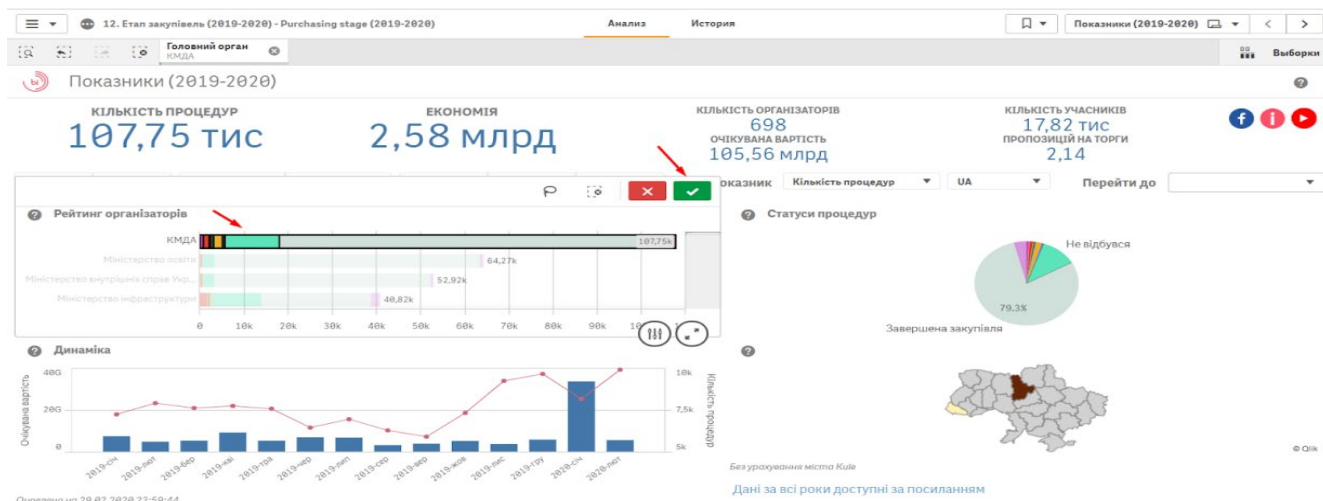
12. Етап закупівель (2019-2020) - Purchasing stage (2019-2020)

Анализ

История

Показники (2019-2020)

Головний орган
КМДА

Выборки

Показники (2019-2020)

КІЛЬКІСТЬ ПРОЦЕДУР
107,75 тис

ЕКОНОМІЯ
2,58 млрд

КІЛЬКІСТЬ ОРГАНІЗАТОРІВ
698
ОЧІКУВАНА ВАРТІСТЬ
105,56 млрд

КІЛЬКІСТЬ УЧАСНИКІВ
17,82 тис
ПРОПОЗИЦІЙ НА ТОРГИ
2,14

Показник Кількість процедур UA Перейти до

Рейтинг організаторів

КМДА 107,75k
Міністерство освіти 64,27k
Міністерство внутрішніх справ Укр... 52,92k
Міністерство інфраструктури 40,82k

0 10k 20k 30k 40k 50k 60k 70k 80k 90k 10

Статуси процедур

Не відбувся
79,3%
Завершена закупівля

Динаміка

40G
20G
0
Очікувана вартість
10k
7,5k
5k
Кількість процедур

2019-січ 2019-лют 2019-бер 2019-кві 2019-тра 2019-чер 2019-лип 2019-сер 2019-вер 2019-жов 2019-лис 2019-гру 2020-січ 2020-лют

Без урахування міста Київ

© Qlik

Дані за всі роки доступні за посиланням

Оновлено на 29.02.2020 23:59:44